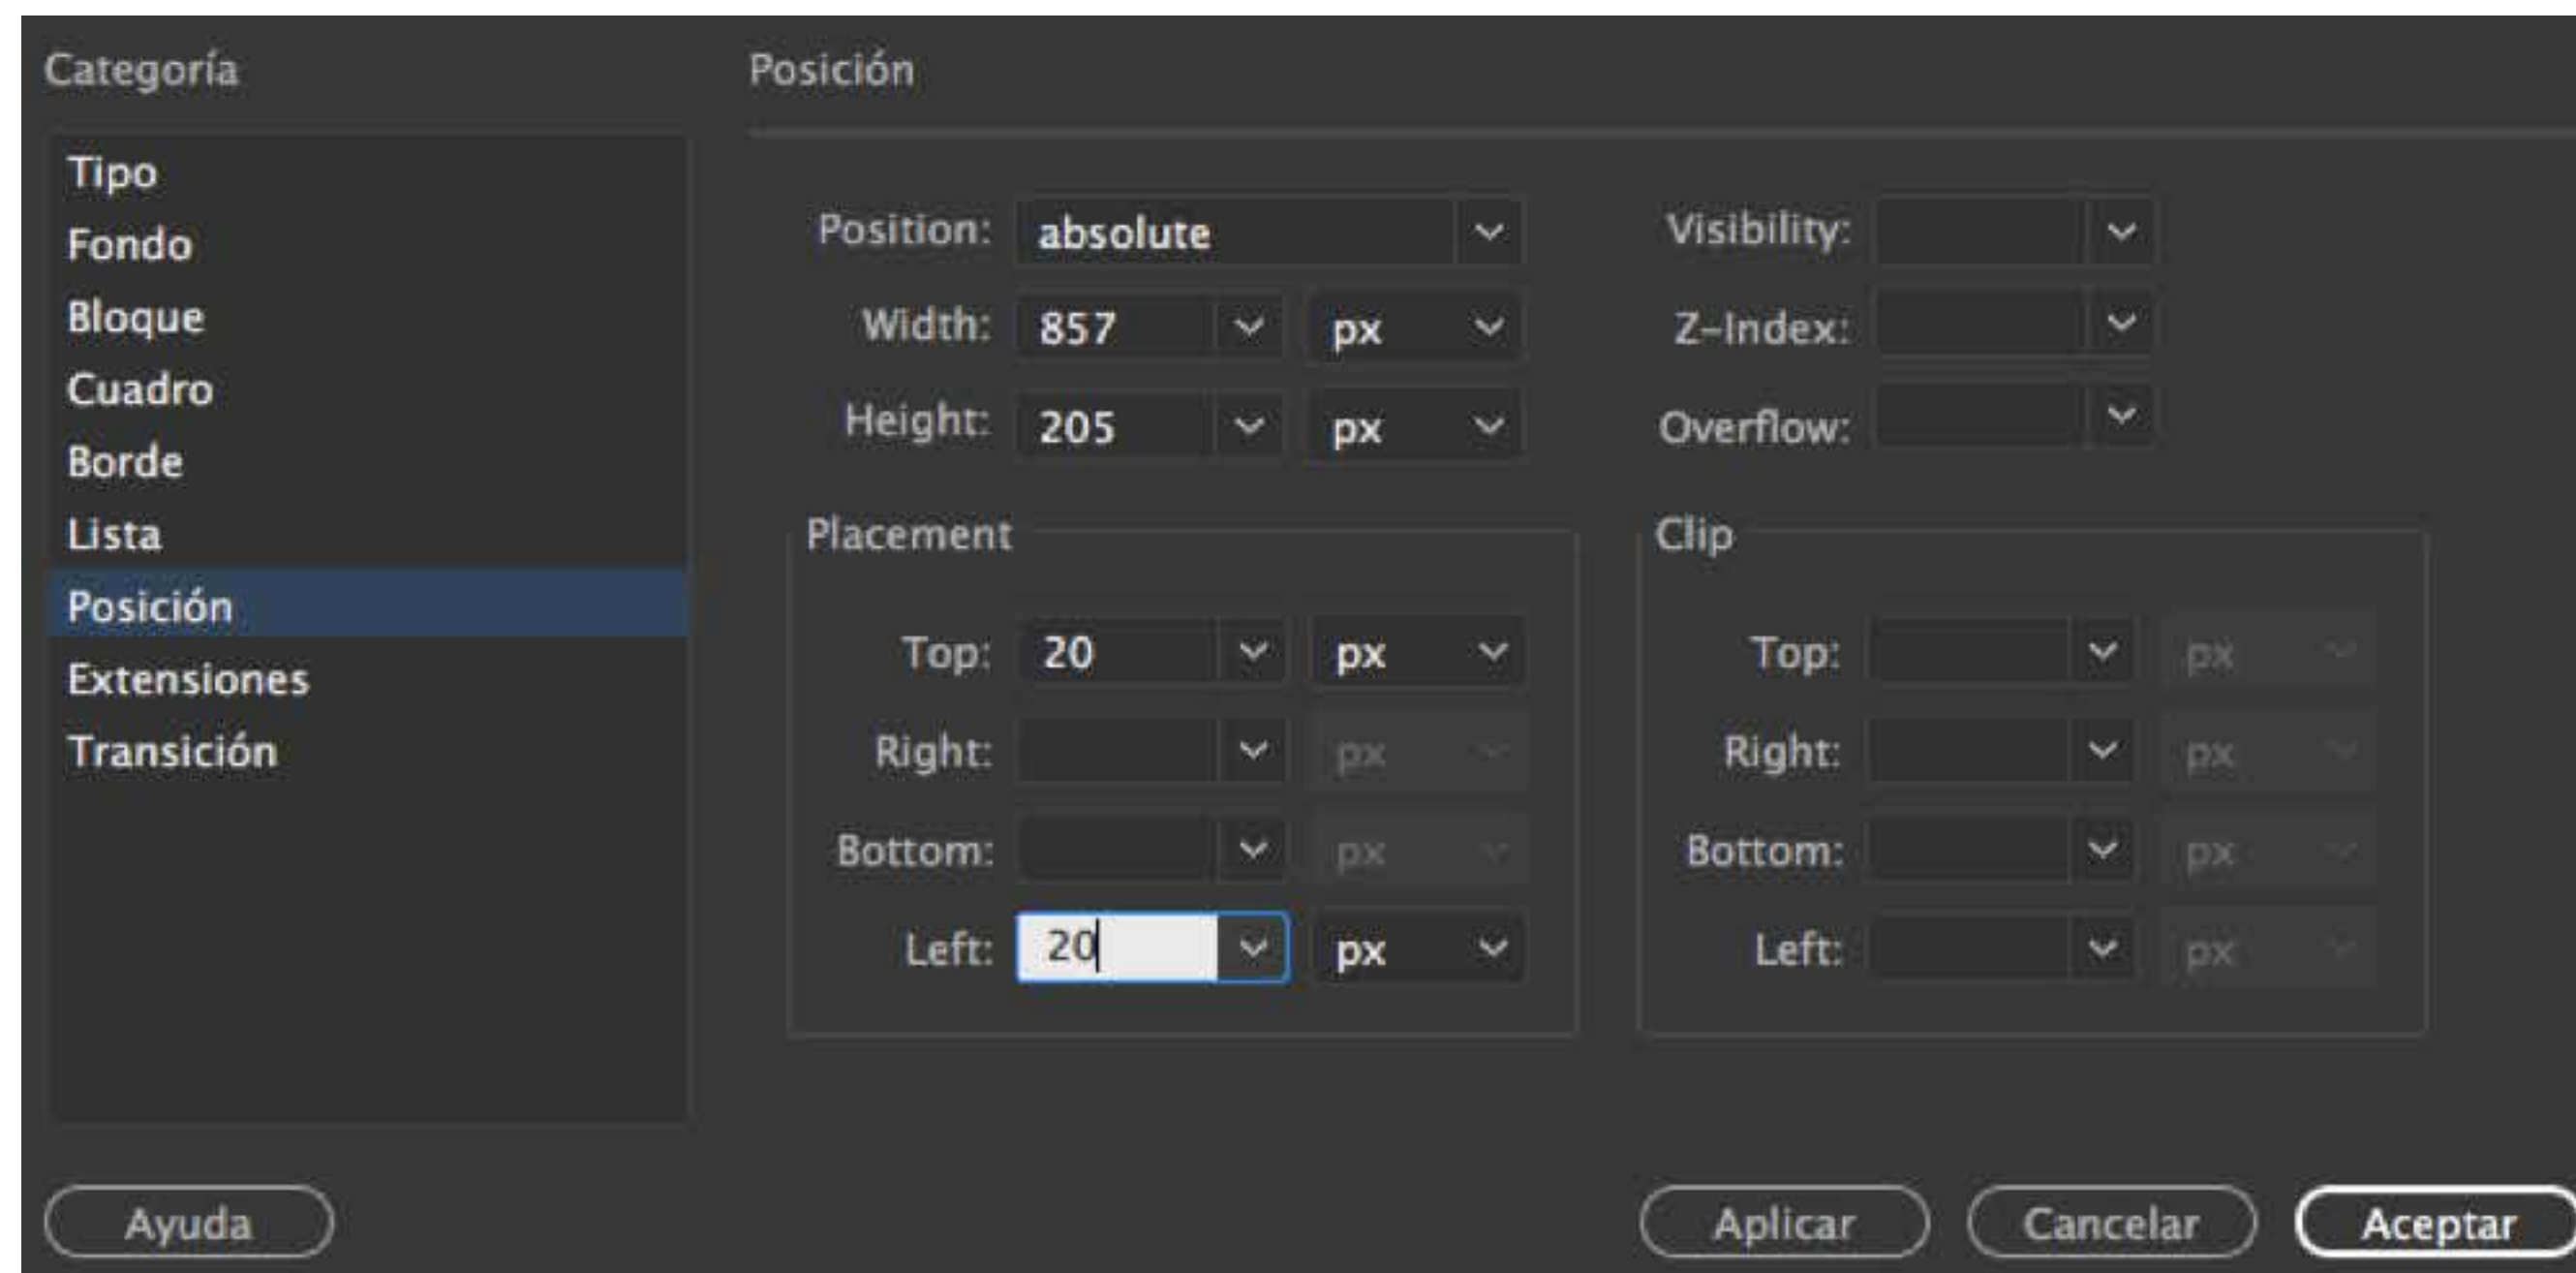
Categoría

Tipo
Fondo
Bloque
Cuadro
Borde
Lista
Posición
Extensiones
Transición

Posición

Position: absolute
Width: 857 px
Height: 205 px

Visibility:
Z-Index:
Overflow:

Placement
Top: 20 px
Right: px
Bottom: px
Left: 20 px

Clip
Top: px
Right: px
Bottom: px
Left: px

Ayuda

Aplicar Cancelar Aceptar